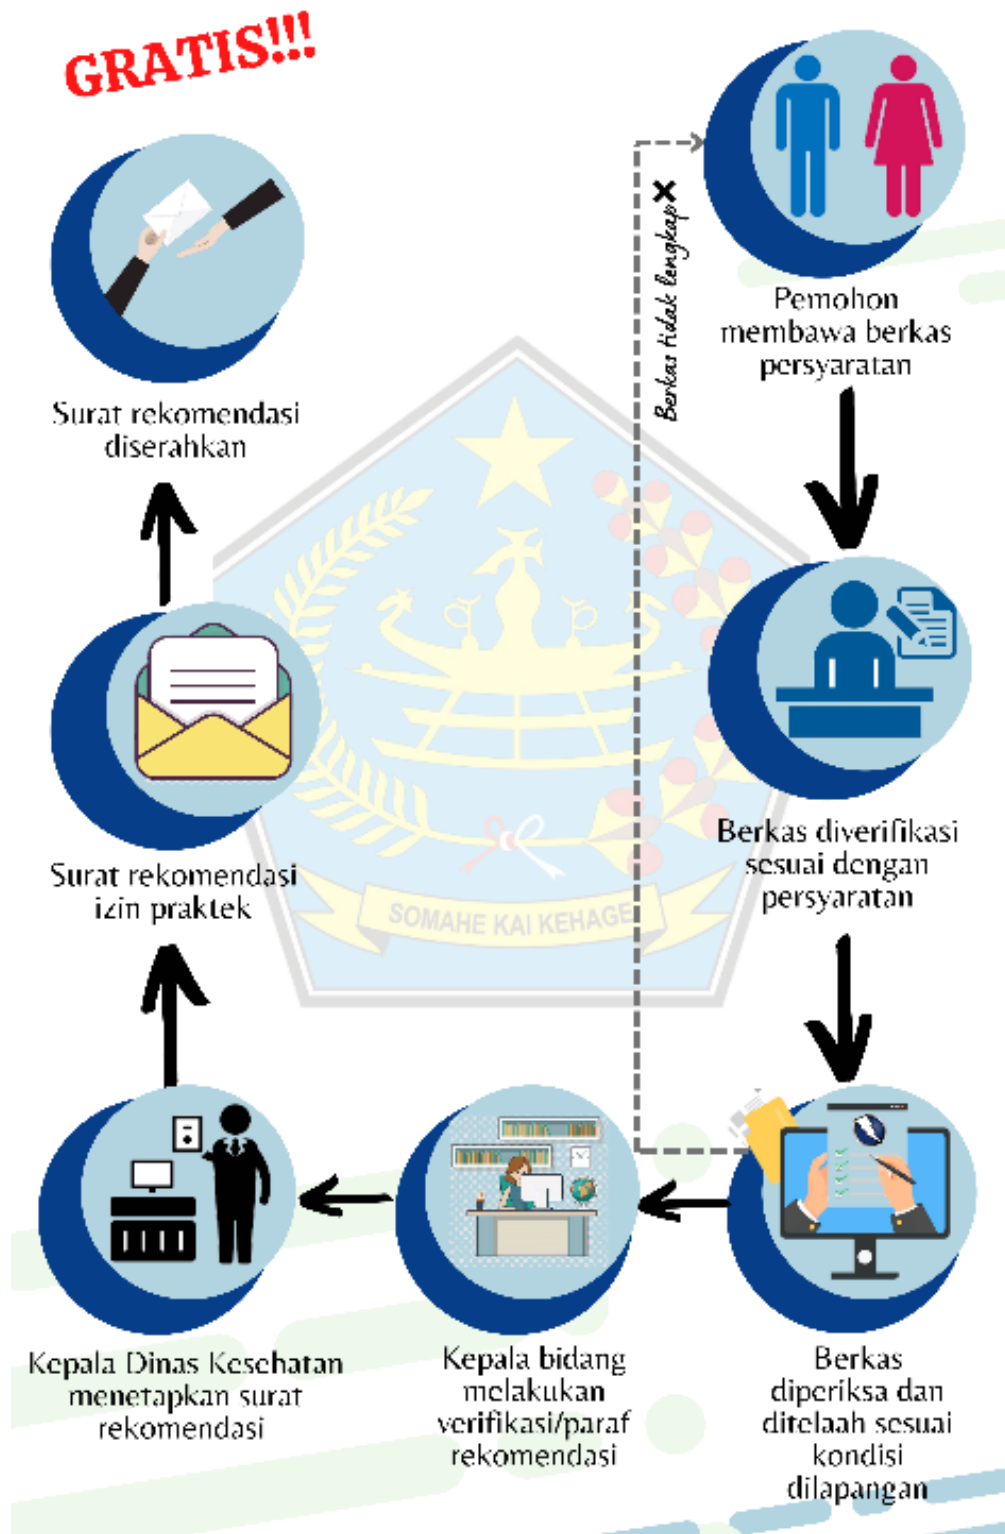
GRATIS!!!

Surat rekomendasi diserahkan

Pemohon membawa berkas persyaratan

Berkas tidak lengkap

SOMAHE KAI KEHAGE

Surat rekomendasi izin praktek

Berkas diverifikasi sesuai dengan persyaratan

Kepala Dinas Kesehatan menetapkan surat rekomendasi

Kepala bidang melakukan verifikasi/paraf rekomendasi

Berkas diperiksa dan ditelaah sesuai kondisi dilapangan